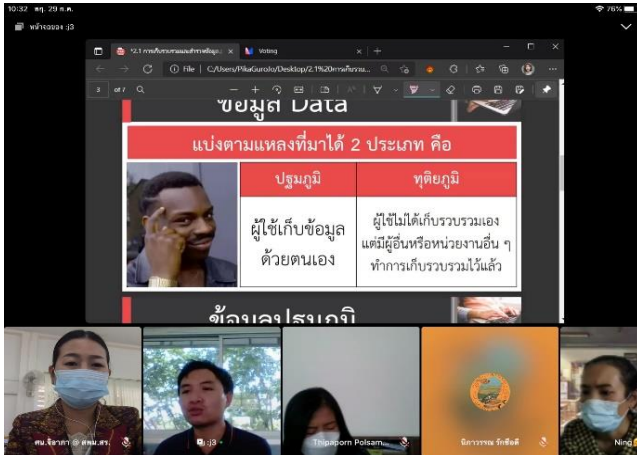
10:32 พฤ. 29 ก.ค.

หน้าจอของ :j3

76%

2.1 การเก็บรวบรวมและสำรวจข้อมูล

Voting

File | C:/Users/PikaGuroto/Desktop/2.1%20การเก็บรวบ...

3 of 7

ข้อมูล Data

แบ่งตามแหล่งที่มาได้ 2 ประเภท คือ

| ปฐมภูมิ | ทุติยภูมิ |
|---|---|
| ผู้ใช้เก็บข้อมูลด้วยตนเอง | ผู้ใช้ไม่ได้เก็บรวบรวมเอง แต่มีผู้อื่นหรือหน่วยงานอื่น ๆ ทำการเก็บรวบรวมไว้แล้ว |

ข้อมูลปฐมภูมิ

ศน.จิลาภา @ สพม.สร.

:j3

Thipaporn Polsam...

นิภาวรรณ รักษ์ยศ

Ning